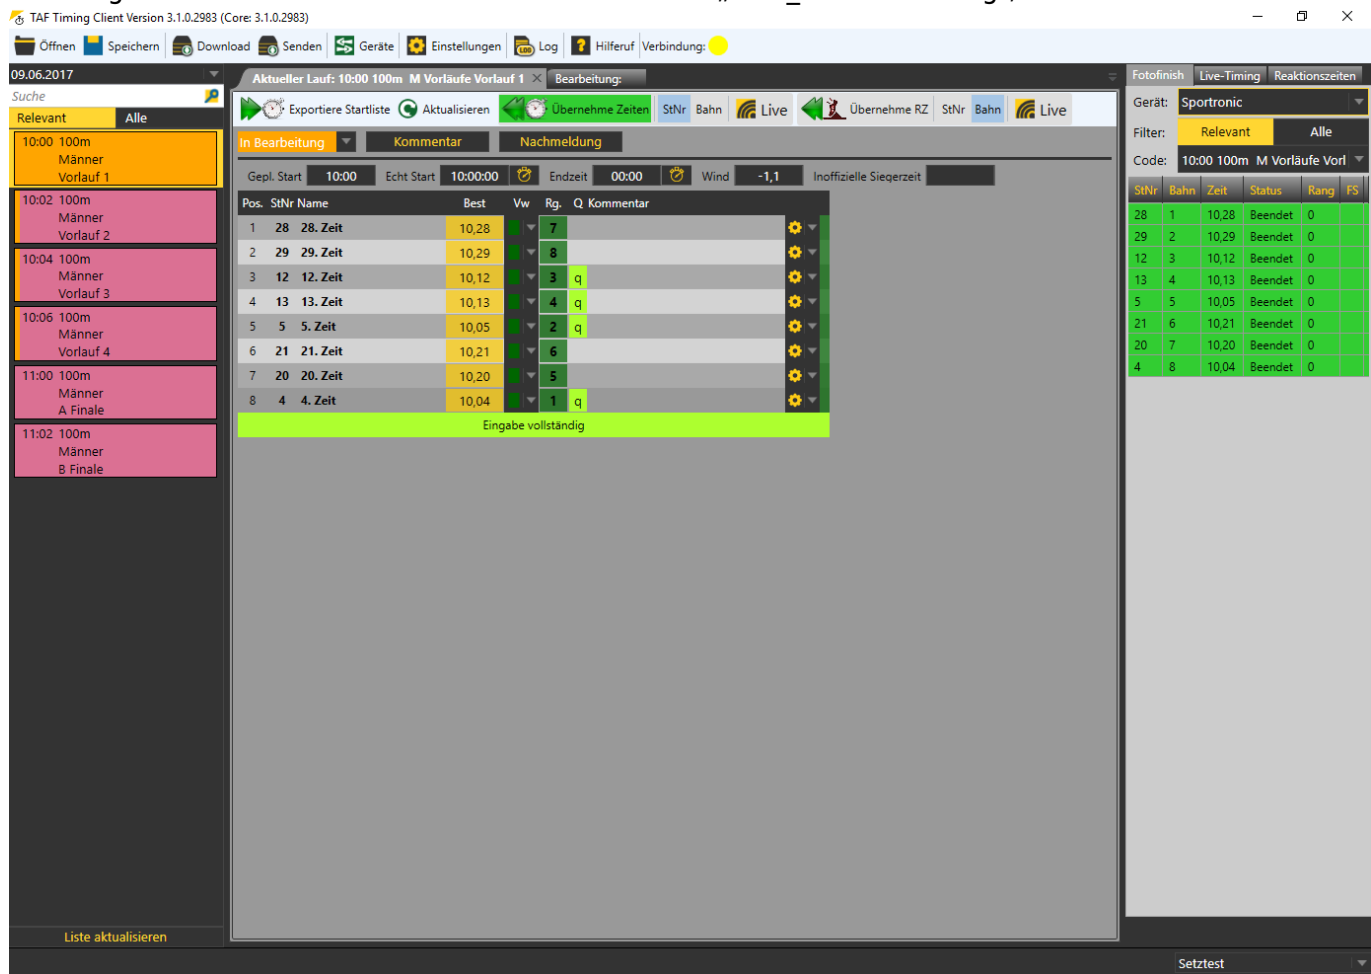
TAF Timing Client Version 3.1.0.2983 (Core: 3.1.0.2983)

Öffnen Speichern Download Senden Geräte Einstellungen Log Hilferuf Verbindung:

09.06.2017
Suche
Relevant Alle

10:00 100m
Männer
Vorlauf 1

10:02 100m
Männer
Vorlauf 2

10:04 100m
Männer
Vorlauf 3

10:06 100m
Männer
Vorlauf 4

11:00 100m
Männer
A Finale

11:02 100m
Männer
B Finale

Liste aktualisieren

Aktueller Lauf: 10:00 100m M Vorläufe Vorlauf 1 × Bearbeitung:

Exportiere Startliste Aktualisieren Übernehme Zeiten StNr Bahn Live Übernehme RZ StNr Bahn Live

In Bearbeitung Kommentar Nachmeldung

Gepl. Start 10:00 Echt Start 10:00:00 Endzeit 00:00 Wind -1,1 Inoffizielle Siegerzeit

| Pos. | StNr | Name | Best | Vw | Rg. | Q | Kommentar |
|---|---|---|---|---|---|---|---|
| 1 | 28 | 28. Zeit | 10,28 | | 7 | | |
| 2 | 29 | 29. Zeit | 10,29 | | 8 | | |
| 3 | 12 | 12. Zeit | 10,12 | | 3 | q | |
| 4 | 13 | 13. Zeit | 10,13 | | 4 | q | |
| 5 | 5 | 5. Zeit | 10,05 | | 2 | q | |
| 6 | 21 | 21. Zeit | 10,21 | | 6 | | |
| 7 | 20 | 20. Zeit | 10,20 | | 5 | | |
| 8 | 4 | 4. Zeit | 10,04 | | 1 | q | |

Eingabe vollständig

Fotofinish Live-Timing Reaktionszeiten
Gerät: Sportronic
Filter: Relevant Alle
Code: 10:00 100m M Vorläufe Vorl

| StNr | Bahn | Zeit | Status | Rang | FS |
|---|---|---|---|---|---|
| 28 | 1 | 10,28 | Beendet | 0 | |
| 29 | 2 | 10,29 | Beendet | 0 | |
| 12 | 3 | 10,12 | Beendet | 0 | |
| 13 | 4 | 10,13 | Beendet | 0 | |
| 5 | 5 | 10,05 | Beendet | 0 | |
| 21 | 6 | 10,21 | Beendet | 0 | |
| 20 | 7 | 10,20 | Beendet | 0 | |
| 4 | 8 | 10,04 | Beendet | 0 | |

Setztest